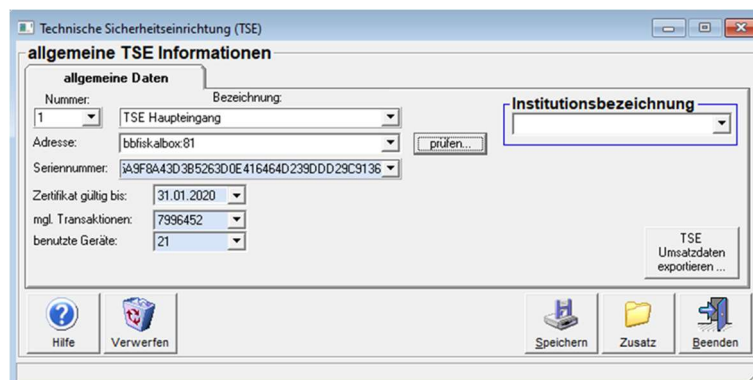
Technische Sicherheitseinrichtung (TSE)

allgemeine TSE Informationen

allgemeine Daten

Nummer:
1

Bezeichnung:
TSE Haupteingang

Institutionsbezeichnung

Adresse:
bbfiskalbox:81

prüfen...

Seriennummer:
iA9F8A43D3B5263D0E416464D239DDD29C9136

Zertifikat gültig bis:
31.01.2020

mgl. Transaktionen:
7996452

benutzte Geräte:
21

TSE Umsatzdaten exportieren ...

Hilfe

Verwerfen

Speichern

Zusatz

Beenden